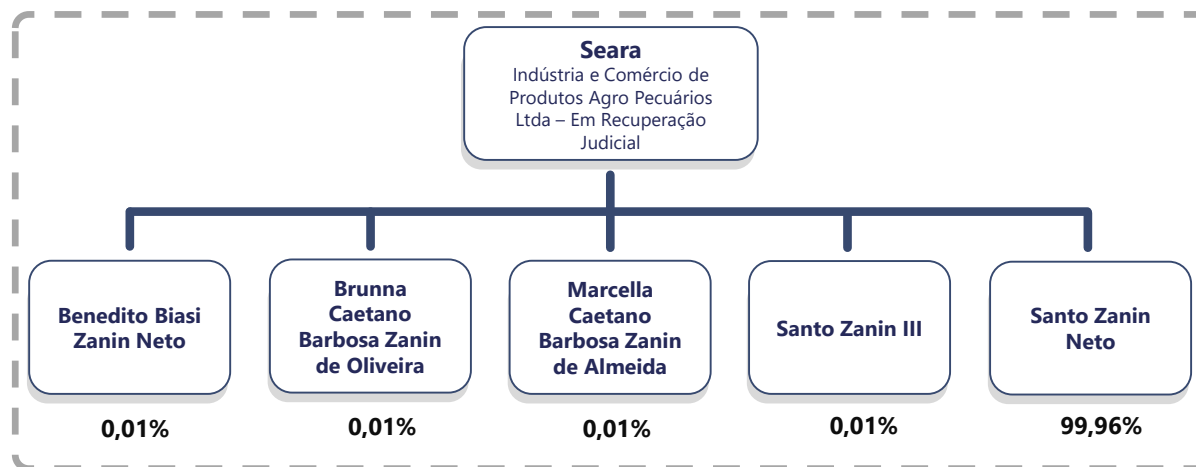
**Seara**
Indústria e Comércio de Produtos Agro Pecuários Ltda – Em Recuperação Judicial

**Benedito Biasi Zanin Neto**
0,01%

**Brunna Caetano Barbosa Zanin de Oliveira**
0,01%

**Marcella Caetano Barbosa Zanin de Almeida**
0,01%

**Santo Zanin III**
0,01%

**Santo Zanin Neto**
99,96%